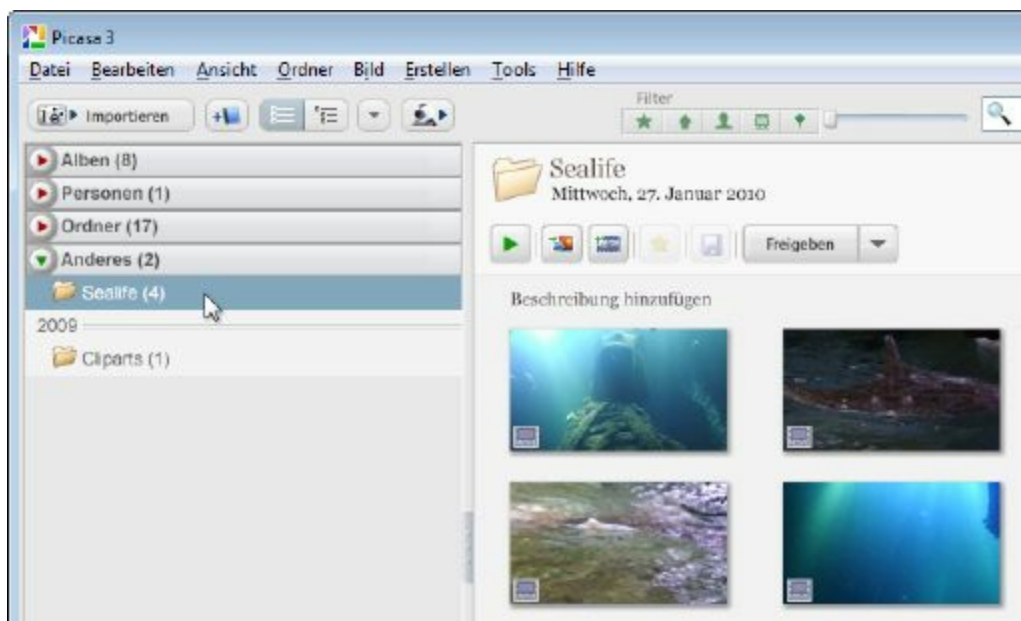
Picasa 3

Datei Bearbeiten Ansicht Ordner Bild Erstellen Tools Hilfe

Importieren

Filter

Alben (8)
Personen (1)
Ordner (17)
Anderes (2)
Sealife (4)
2009
Cliparts (1)

Sealife
Mittwoch, 27. Januar 2010

Freigeben

Beschreibung hinzufügen